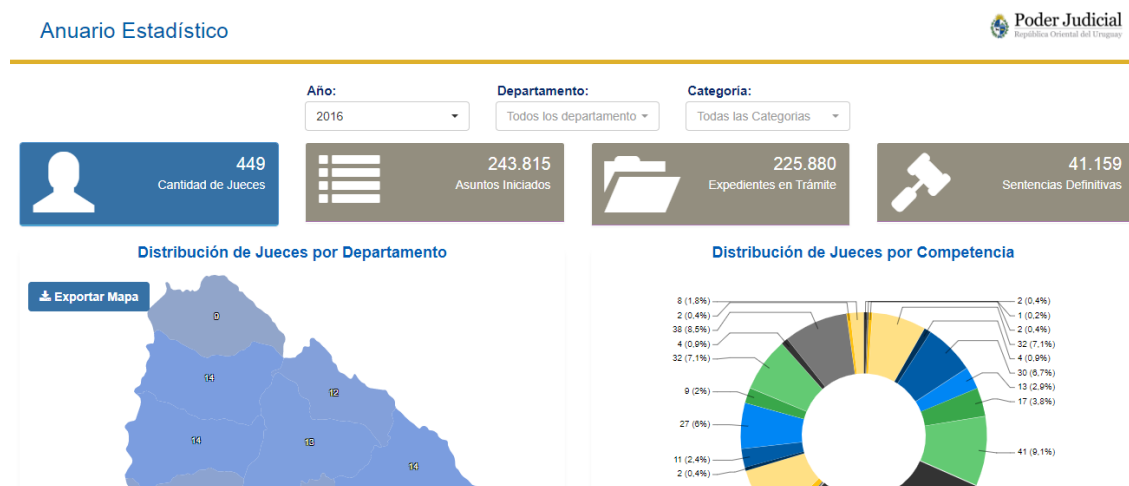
Anuario Estadístico

Poder Judicial
República Oriental del Uruguay

Año:
2016

Departamento:
Todos los departamento

Categoria:
Todas las Categorias

449
Cantidad de Jueces

243.815
Asuntos Iniciados

225.880
Expedientes en Trámite

41.159
Sentencias Definitivas

Distribución de Jueces por Departamento

Exportar Mapa

9
14
12
14
13
14

Distribución de Jueces por Competencia

8 (1,8%)
2 (0,4%)
38 (8,5%)
4 (0,9%)
32 (7,1%)
9 (2%)
27 (6%)
11 (2,4%)
2 (0,4%)
2 (0,4%)
1 (0,2%)
2 (0,4%)
32 (7,1%)
4 (0,9%)
30 (6,7%)
13 (2,9%)
17 (3,8%)
41 (9,1%)